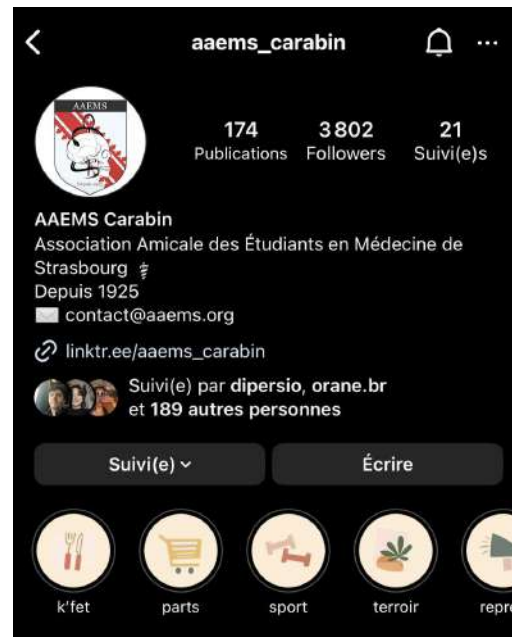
aaems_carabin

AAEMS

174 Publications
3802 Followers
21 Suivi(e)s

AAEMS Carabin
Association Amicale des Étudiants en Médecine de Strasbourg ⚕
Depuis 1925
contact@aaems.org
linktr.ee/aaems_carabin
Suivi(e) par dipersio, orane.br et 189 autres personnes

Suivi(e)
Écrire

k'fet
parts
sport
terroir
repr